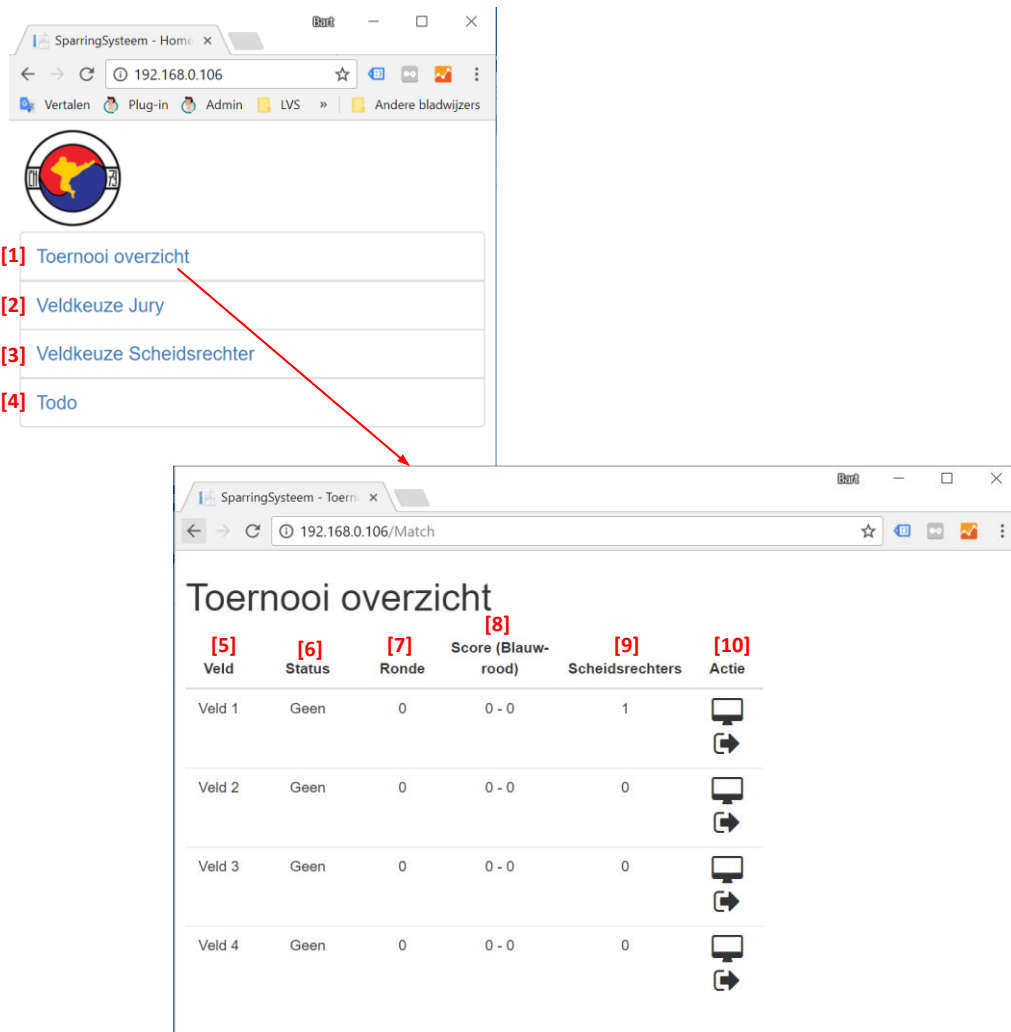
Bart

SparringSysteem - Home ×

192.168.0.106

Vertalen Plug-in Admin LVS » Andere bladwijzers

[1] Toernooi overzicht

[2] Veldkeuze Jury

[3] Veldkeuze Scheidsrechter

[4] Todo

Bart

SparringSysteem - Toern ×

192.168.0.106/Match

Toernooi overzicht

| [5] Veld | [6] Status | [7] Ronde | [8] Score (Blauw-rood) | [9] Scheidsrechters | [10] Actie |
|---|---|---|---|---|---|
| Veld 1 | Geen | 0 | 0 - 0 | 1 | |
| Veld 2 | Geen | 0 | 0 - 0 | 0 | |
| Veld 3 | Geen | 0 | 0 - 0 | 0 | |
| Veld 4 | Geen | 0 | 0 - 0 | 0 | |